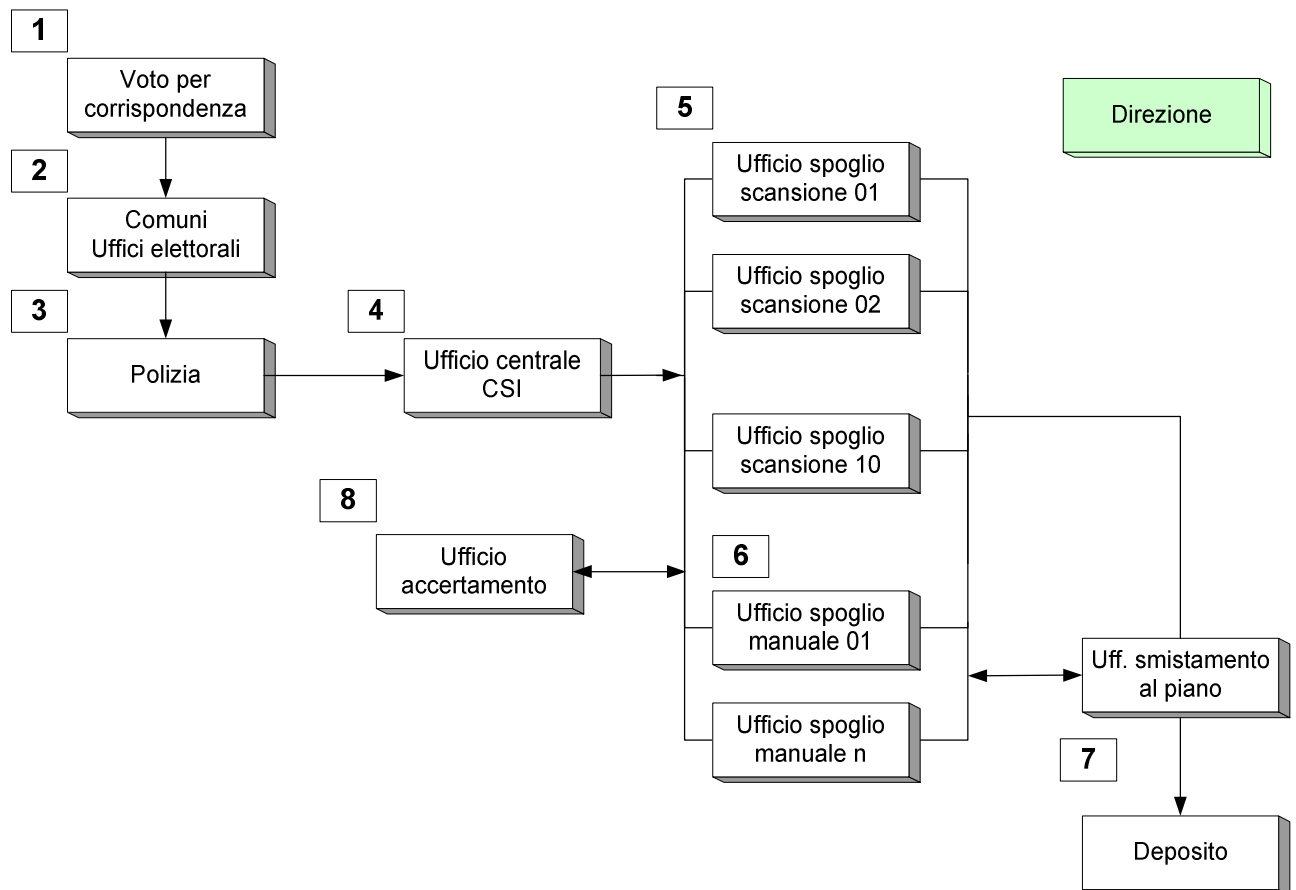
1

Voto per corrispondenza

2

Comuni
Uffici elettorali

3

Polizia

4

Ufficio centrale CSI

5

Direzione

Ufficio spoglio scansione 01

Ufficio spoglio scansione 02

Ufficio spoglio scansione 10

8

Ufficio accertamento

6

Ufficio spoglio manuale 01

Ufficio spoglio manuale n

Uff. smistamento al piano

7

Deposito